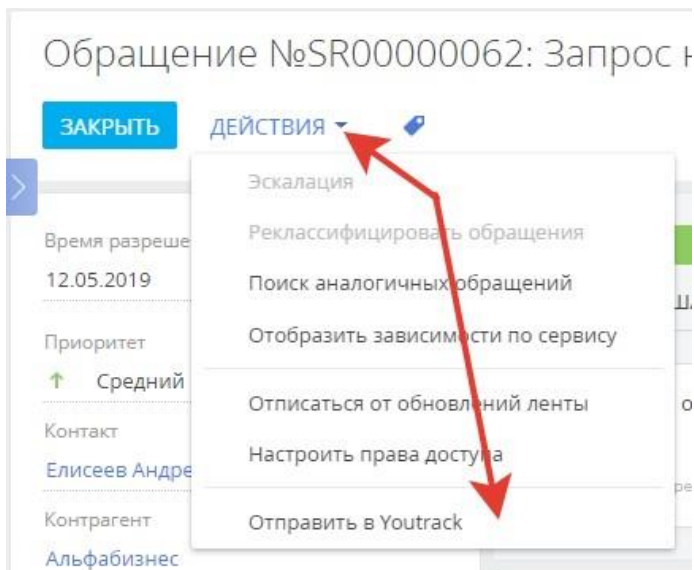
Обращение №SR00000062: Запрос н

ЗАКРЫТЬ ДЕЙСТВИЯ

Время разреше
12.05.2019

Приоритет
Средний

Контакт
Елисеев Андре

Контрагент
Альфабизнес

Эскалация
Реклассифицировать обращения
Поиск аналогичных обращений
Отобразить зависимости по сервису
Отписаться от обновлений ленты
Настроить права доступа
Отправить в Youtrack